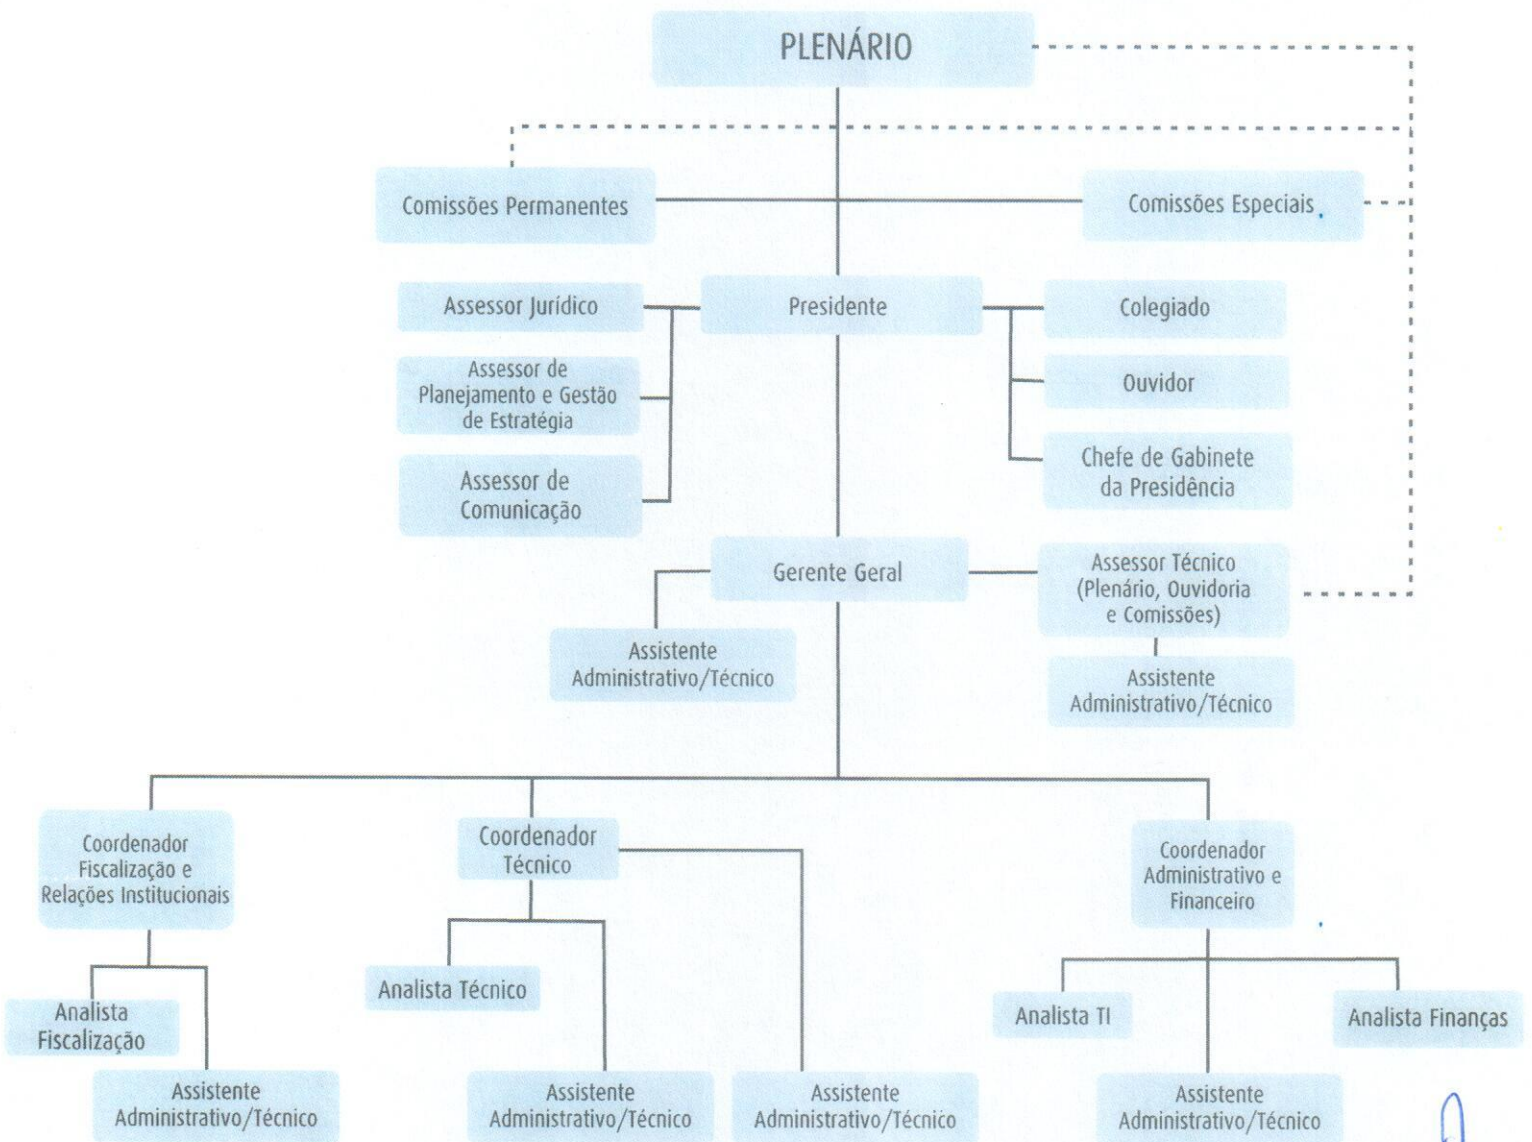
PLENÁRIO

Comissões Permanentes

Comissões Especiais

Assessor Jurídico

Presidente

Colegiado

Assessor de Planejamento e Gestão de Estratégia

Ouvidor

Assessor de Comunicação

Chefe de Gabinete da Presidência

Gerente Geral

Assessor Técnico (Plenário, Ouvidoria e Comissões)

Assistente Administrativo/Técnico

Assistente Administrativo/Técnico

Coordenador Fiscalização e Relações Institucionais

Coordenador Técnico

Coordenador Administrativo e Financeiro

Analista Técnico

Analista Fiscalização

Analista TI

Analista Finanças

Assistente Administrativo/Técnico

Assistente Administrativo/Técnico

Assistente Administrativo/Técnico

Assistente Administrativo/Técnico